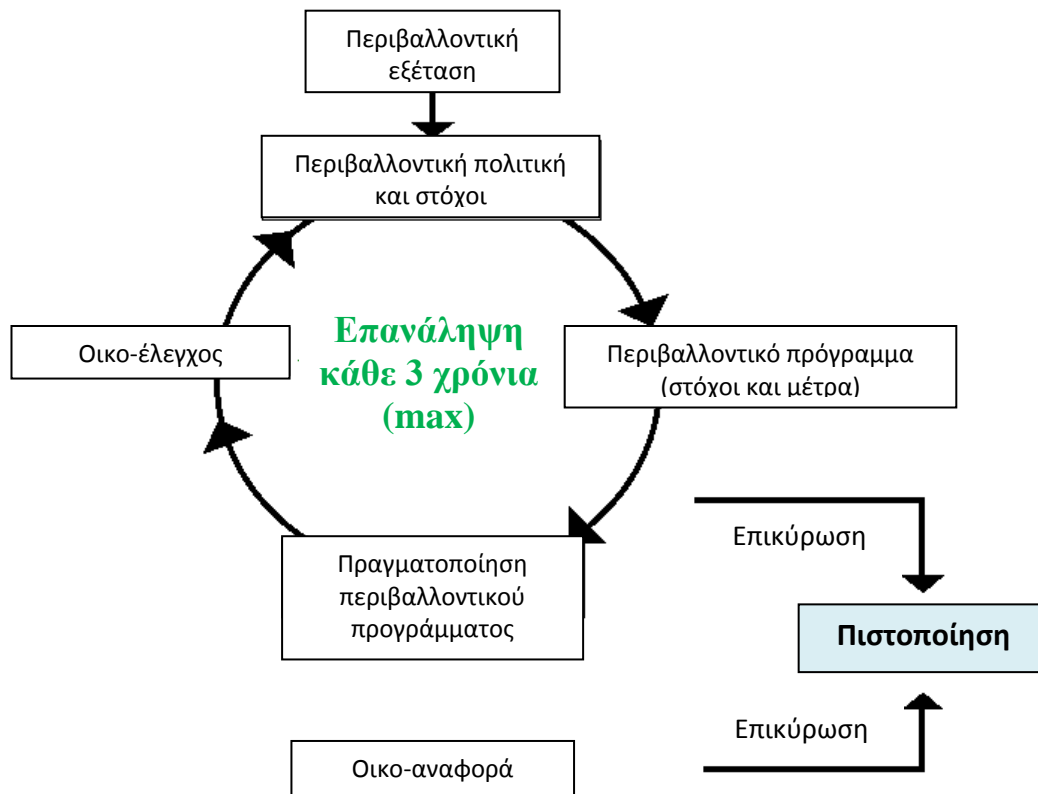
Περιβαλλοντική εξέταση

Περιβαλλοντική πολιτική και στόχοι

Οικο-έλεγχος

Επανάληψη κάθε 3 χρόνια (max)

Περιβαλλοντικό πρόγραμμα (στόχοι και μέτρα)

Επικύρωση

Πραγματοποίηση περιβαλλοντικού προγράμματος

Πιστοποίηση

Επικύρωση

Οικο-αναφορά